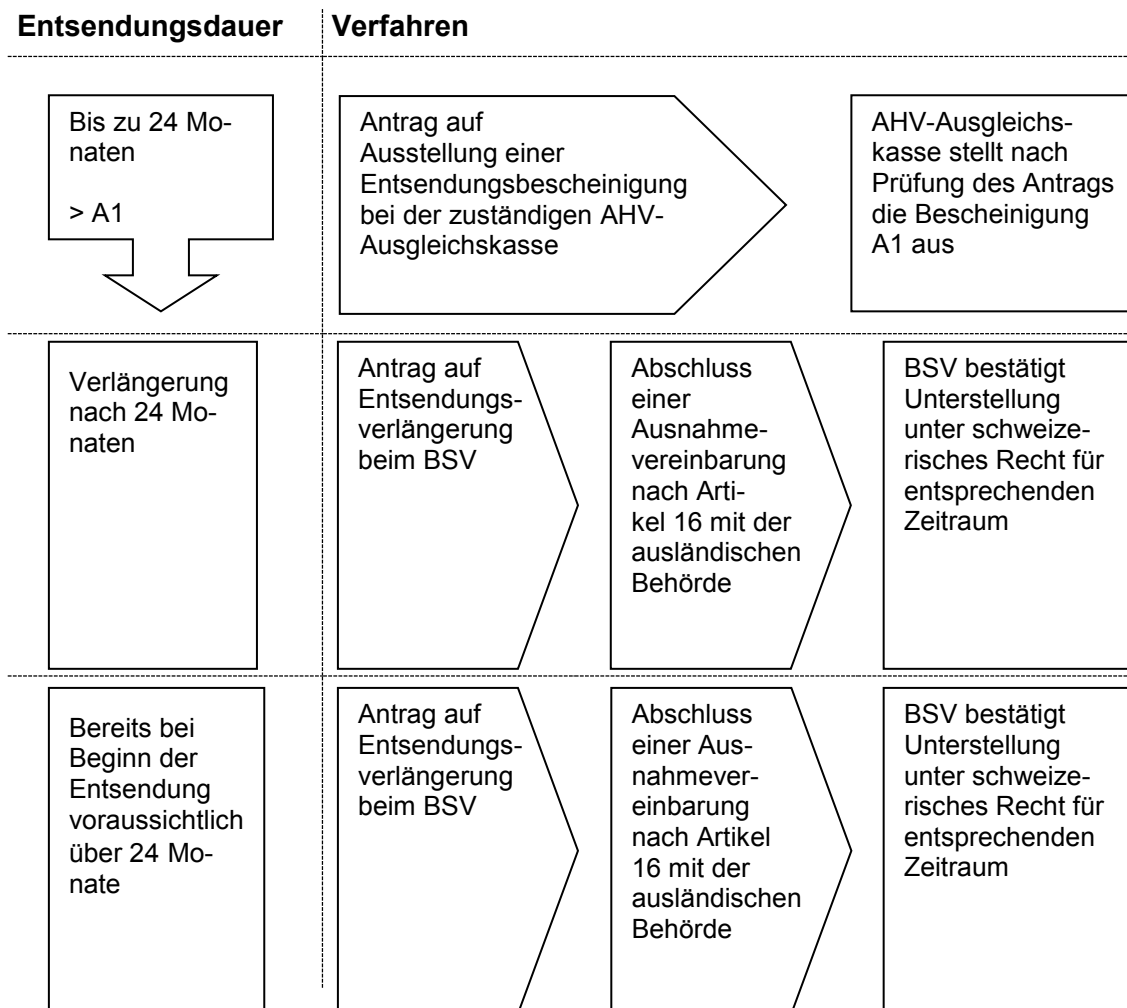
Entsendungsdauer

Verfahren

Bis zu 24 Monaten

> A1

Antrag auf Ausstellung einer Entsendungsbescheinigung bei der zuständigen AHV-Ausgleichskasse

AHV-Ausgleichskasse stellt nach Prüfung des Antrags die Bescheinigung A1 aus

Verlängerung nach 24 Monaten

Antrag auf Entsendungsverlängerung beim BSV

Abschluss einer Ausnahmevereinbarung nach Artikel 16 mit der ausländischen Behörde

BSV bestätigt Unterstellung unter schweizerisches Recht für entsprechenden Zeitraum

Bereits bei Beginn der Entsendung voraussichtlich über 24 Monate

Antrag auf Entsendungsverlängerung beim BSV

Abschluss einer Ausnahmevereinbarung nach Artikel 16 mit der ausländischen Behörde

BSV bestätigt Unterstellung unter schweizerisches Recht für entsprechenden Zeitraum